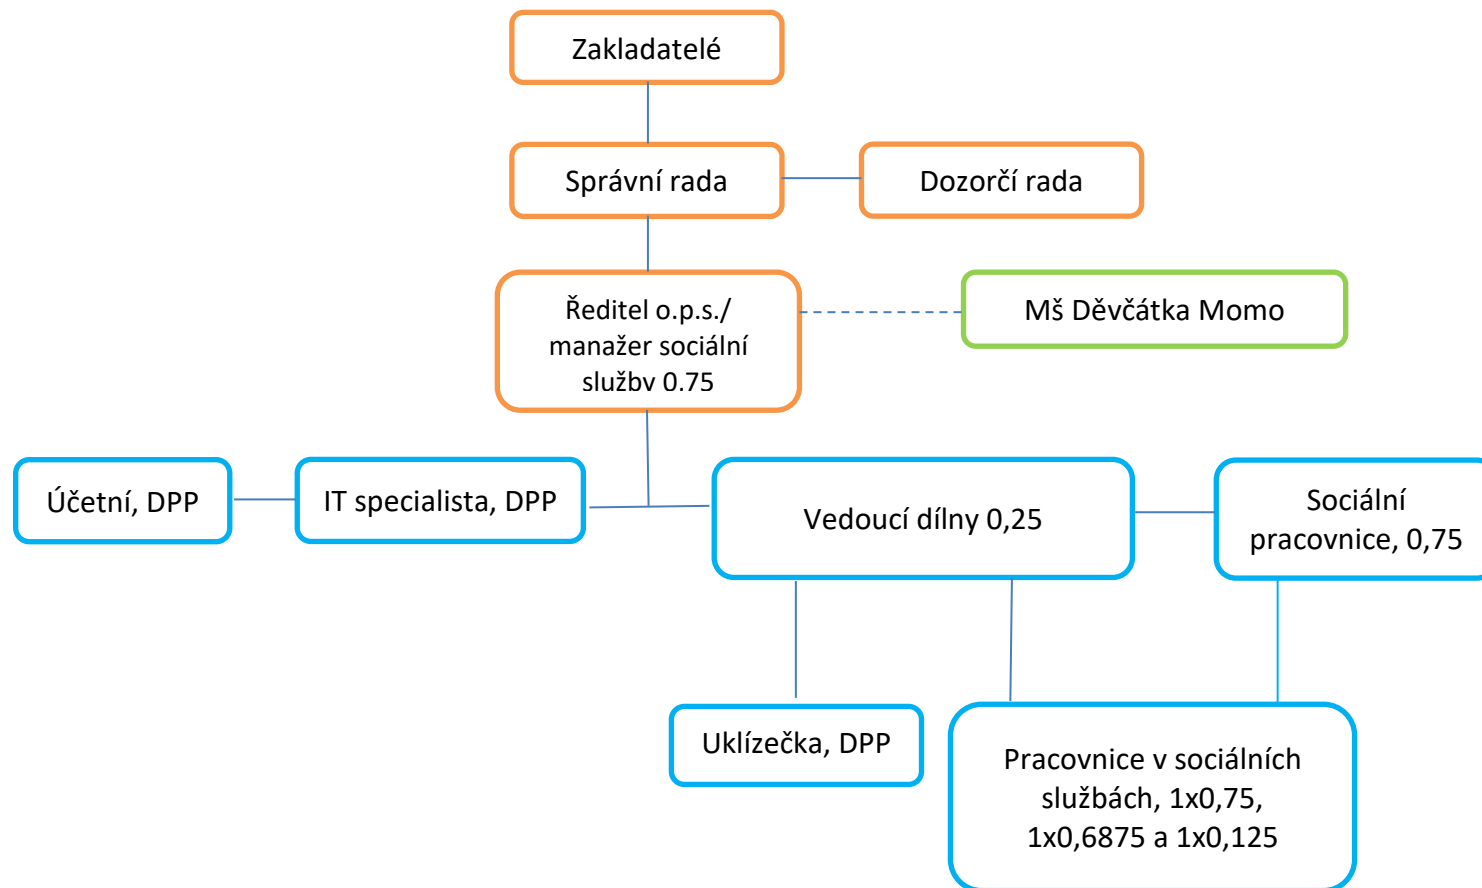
Zakladatelé

Správní rada

Dozorčí rada

Ředitel o.p.s./ manažer sociální službv 0.75

Mš Děvčátka Momo

Účetní, DPP

IT specialista, DPP

Vedoucí dílny 0,25

Sociální pracovnice, 0,75

Uklízečka, DPP

Pracovnice v sociálních službách, 1x0,75, 1x0,6875 a 1x0,125